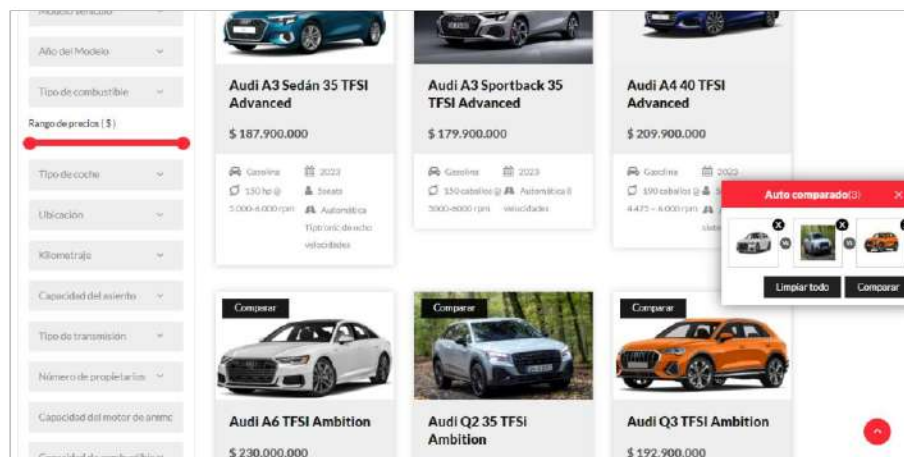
Modelo vehículo

Año del Modelo

Tipo de combustible

Rango de precios ( $ )

Tipo de coche

Ubicación

Kilometraje

Capacidad del asiento

Tipo de transmisión

Número de propietarios

Capacidad del motor de arranque

Capacidad de combustible

Audi A3 Sedán 35 TFSI Advanced

$ 187.900.000

Gasolina 2022

150 hp @ 5.000-6.000 rpm

5 seats

Automática Tiptronic de ocho velocidades

Audi A3 Sportback 35 TFSI Advanced

$ 179.900.000

Gasolina 2023

150 caballos @ 5000-6000 rpm

Automática 8 velocidades

Audi A4 40 TFSI Advanced

$ 209.900.000

Gasolina 2022

190 caballos @ 4.475 – 6.000 rpm

Auto comparado(3)

Limpiar todo

Comparar

Comparar

Audi A6 TFSI Ambition

$ 230.000.000

Comparar

Audi Q2 35 TFSI Ambition

Comparar

Audi Q3 TFSI Ambition

$ 192.900.000